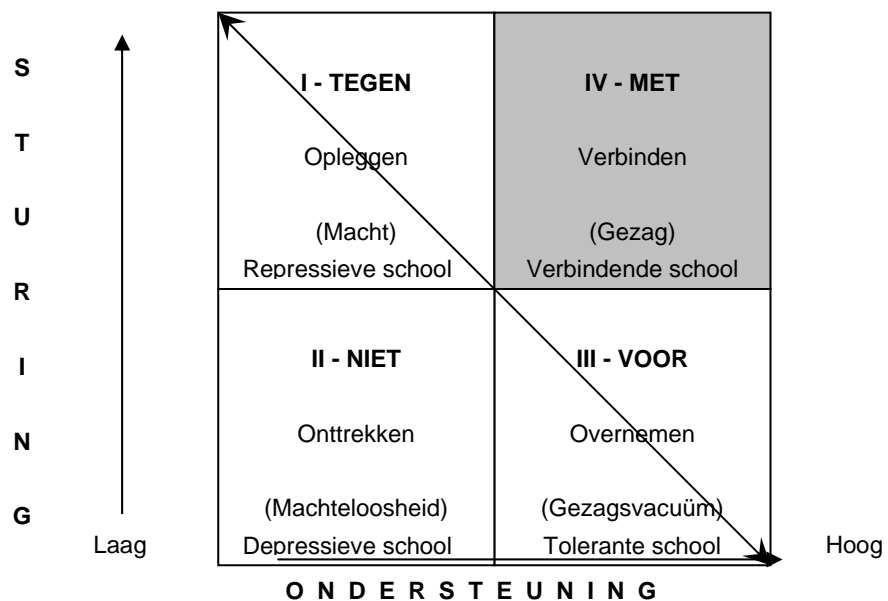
S T U R I N G

| I - TEGEN | IV - MET |
|---|---|
| Opleggen | Verbinden |
| (Macht) | (Gezag) |
| Repressieve school | Verbindende school |
| II - NIET | III - VOOR |
| Onttrekken | Overnemen |
| (Machteloosheid) | (Gezagsvacuüm) |
| Depressieve school | Tolerante school |

Laag

Hoog

O N D E R S T E U N I N G